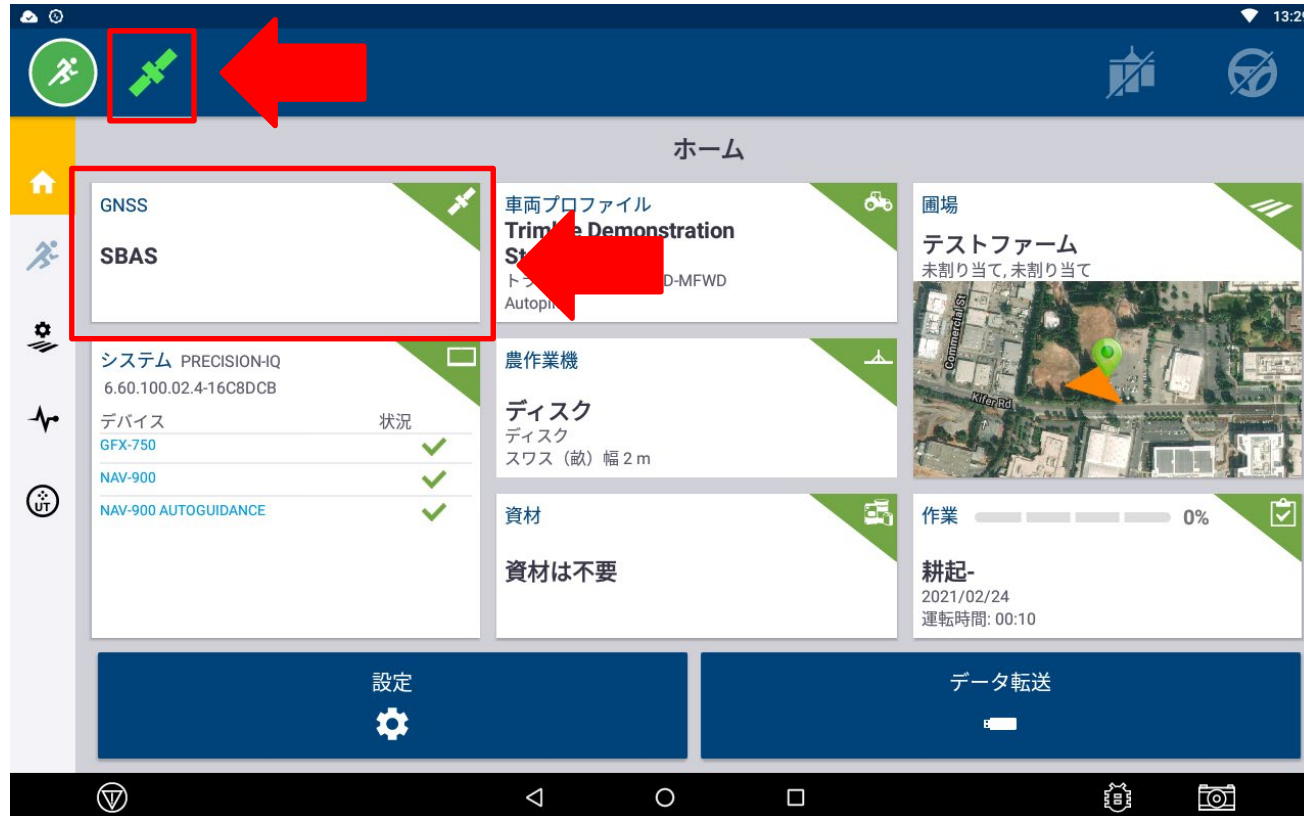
13:2

ホーム

GNSS

SBAS

車両プロファイル

Trim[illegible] Demonstration

St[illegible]

ト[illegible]D-MFWD

Autop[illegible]

圃場

テストファーム

未割り当て, 未割り当て

Commercial St

Kifer Rd

システム PRECISION-IQ

6.60.100.02.4-16C8DCB

| デバイス | 状況 |
|---|---|
| GFX-750 | ✓ |
| NAV-900 | ✓ |
| NAV-900 AUTOGUIDANCE | ✓ |

農作業機

ディスク

ディスク

スワス（畝）幅 2 m

資材

資材は不要

作業 0%

耕起-

2021/02/24

運転時間: 00:10

UT

設定

データ転送